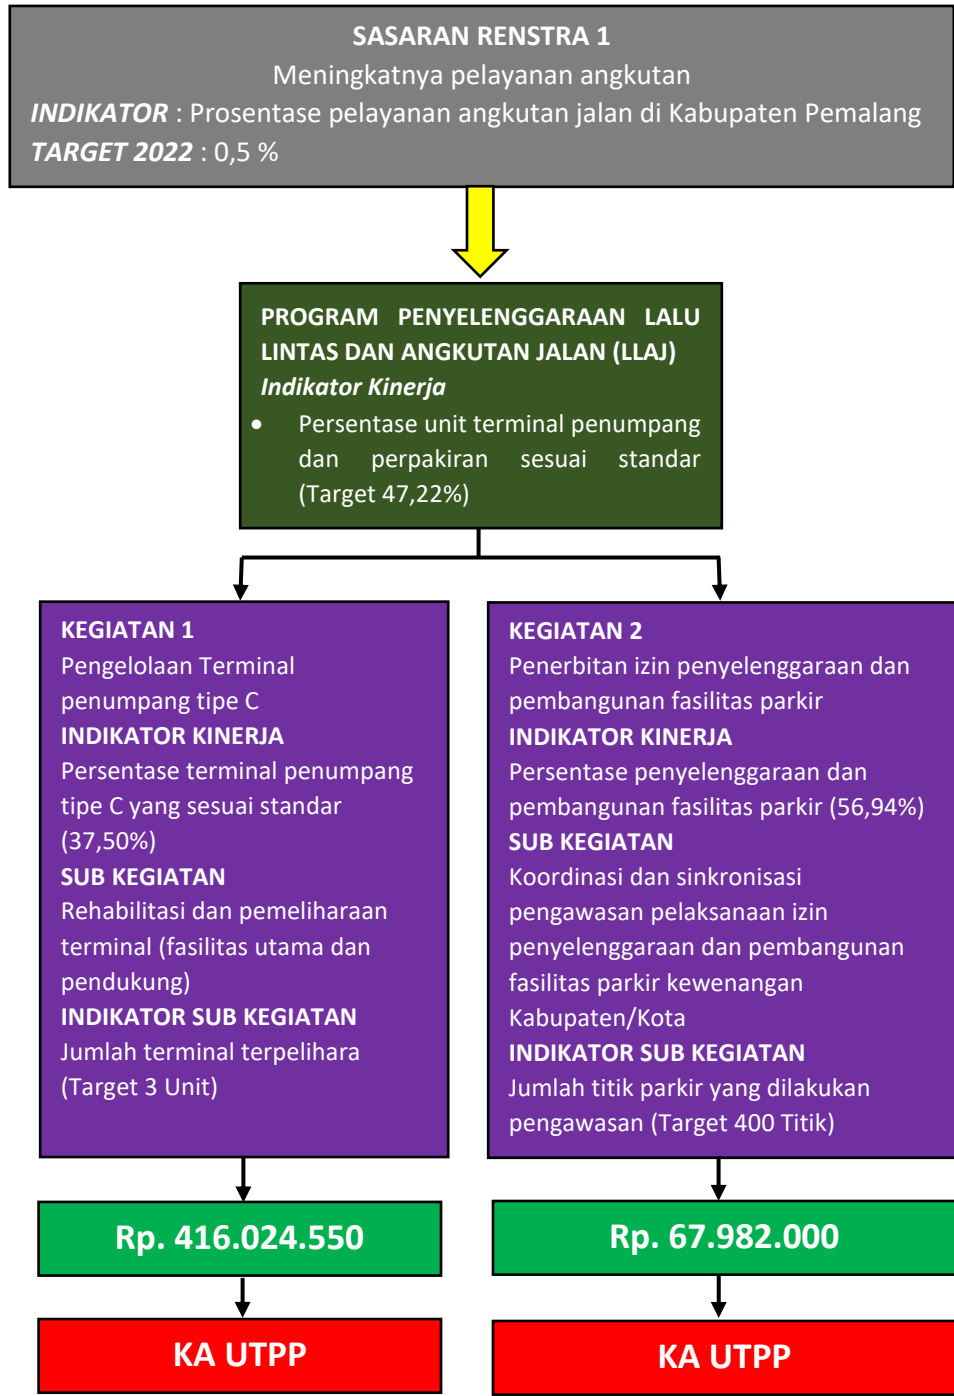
SASARAN RENSTRA 1
Meningkatnya pelayanan angkutan
*INDIKATOR* : Prosentase pelayanan angkutan jalan di Kabupaten Pemalang
*TARGET 2022* : 0,5 %

PROGRAM PENYELENGGARAAN LALU LINTAS DAN ANGKUTAN JALAN (LLAJ)
*Indikator Kinerja*
• Persentase unit terminal penumpang dan perpakiran sesuai standar (Target 47,22%)

KEGIATAN 1
Pengelolaan Terminal penumpang tipe C
INDIKATOR KINERJA
Persentase terminal penumpang tipe C yang sesuai standar (37,50%)
SUB KEGIATAN
Rehabilitasi dan pemeliharaan terminal (fasilitas utama dan pendukung)
INDIKATOR SUB KEGIATAN
Jumlah terminal terpelihara (Target 3 Unit)

Rp. 416.024.550

KA UTPP

KEGIATAN 2
Penerbitan izin penyelenggaraan dan pembangunan fasilitas parkir
INDIKATOR KINERJA
Persentase penyelenggaraan dan pembangunan fasilitas parkir (56,94%)
SUB KEGIATAN
Koordinasi dan sinkronisasi pengawasan pelaksanaan izin penyelenggaraan dan pembangunan fasilitas parkir kewenangan Kabupaten/Kota
INDIKATOR SUB KEGIATAN
Jumlah titik parkir yang dilakukan pengawasan (Target 400 Titik)

Rp. 67.982.000

KA UTPP